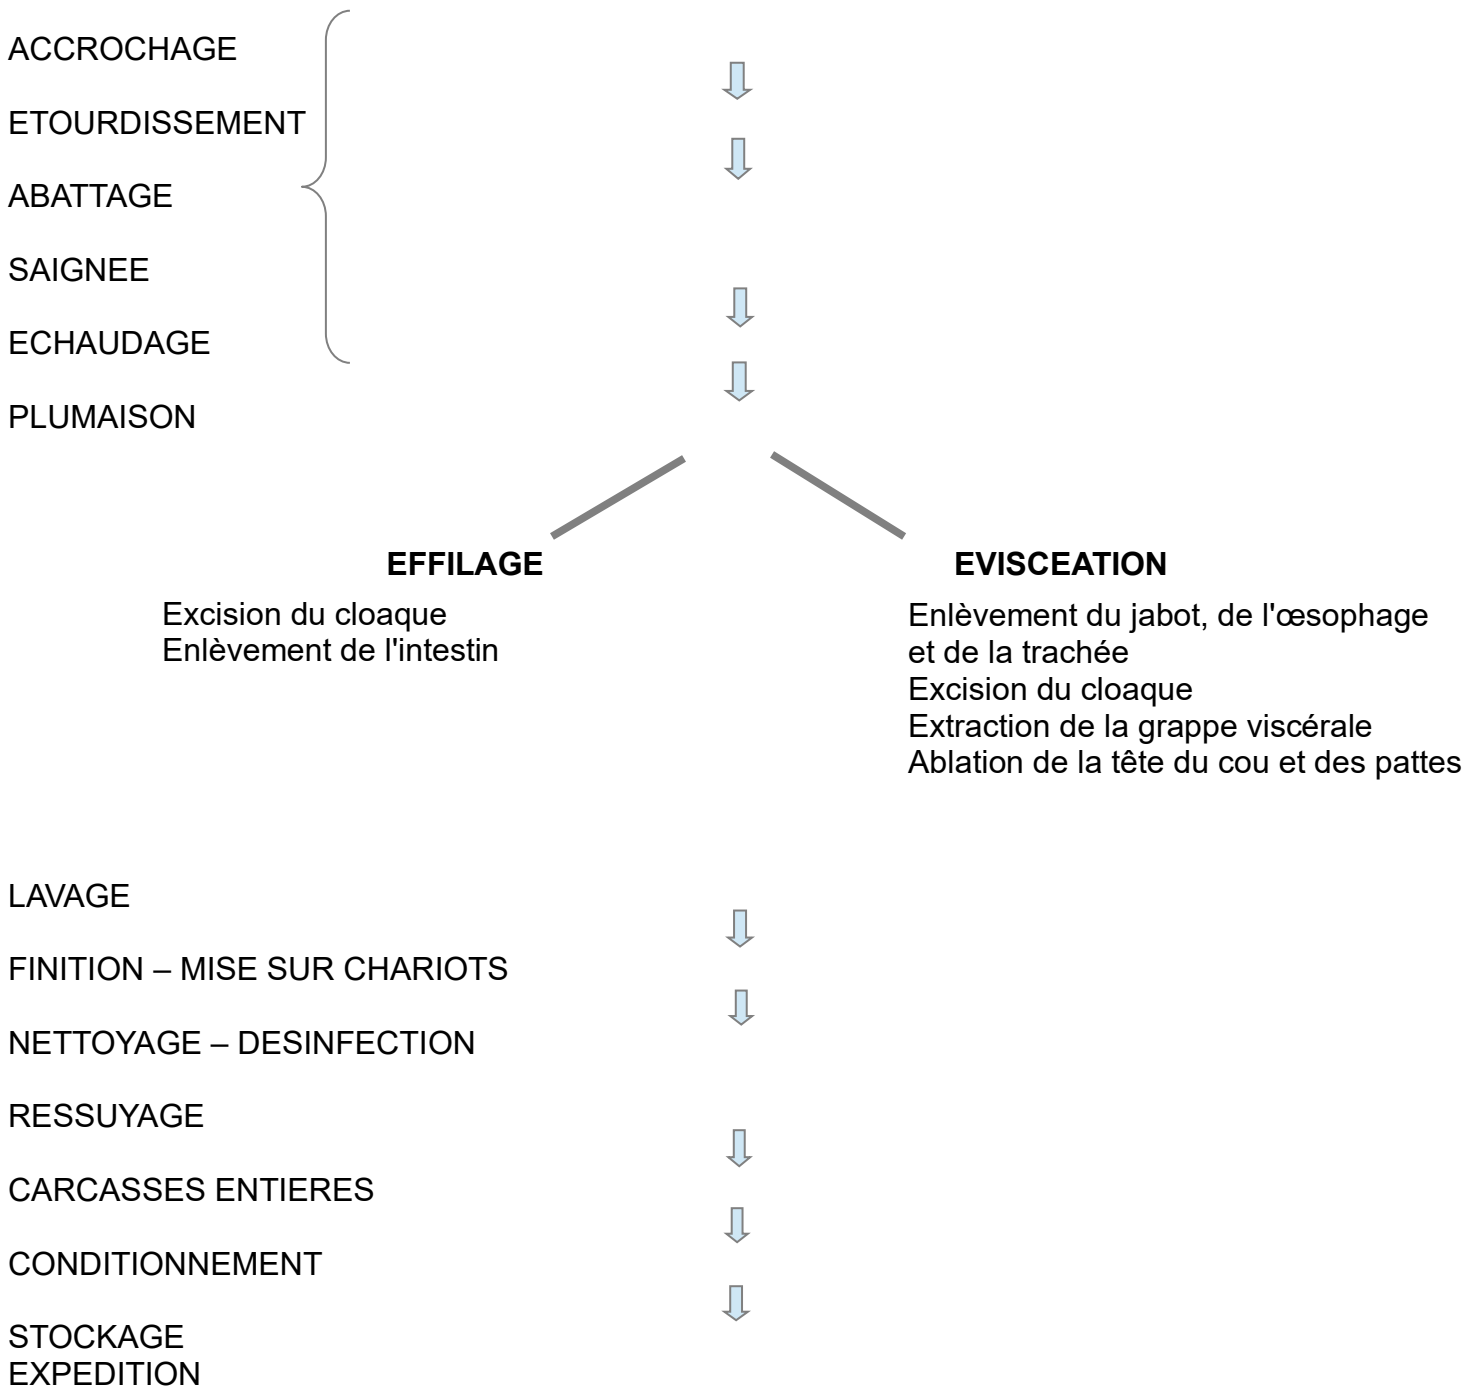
ACCROCHAGE

ETOURDISSEMENT

ABATTAGE

SAIGNEE

ECHAUDAGE

PLUMAISON

**EFFILAGE**

Excision du cloaque
Enlèvement de l'intestin

**EVISCEATION**

Enlèvement du jabot, de l'œsophage et de la trachée
Excision du cloaque
Extraction de la grappe viscérale
Ablation de la tête du cou et des pattes

LAVAGE

FINITION – MISE SUR CHARIOTS

NETTOYAGE – DESINFECTION

RESSUYAGE

CARCASSES ENTIERES

CONDITIONNEMENT

STOCKAGE
EXPEDITION